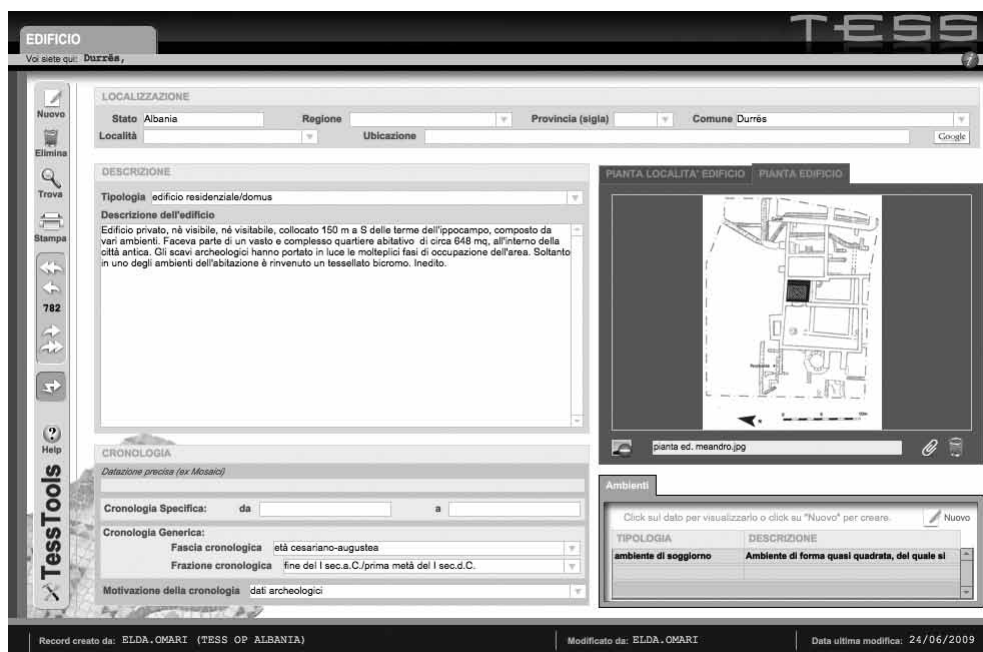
EDIFICIO

TESS

Voi siete qui: Durrës,

Nuovo
Elimina
Trova
Stampa
782
Help
TessTools

LOCALIZZAZIONE

Stato Albania
Regione
Provincia (sigla)
Comune Durrës
Località
Ubicazione
Google

DESCRIZIONE

Tipologia edificio residenziale/domus

Descrizione dell'edificio

Edificio privato, né visibile, né visitabile, collocato 150 m a S delle terme dell'ippocampo, composto da vari ambienti. Faceva parte di un vasto e complesso quartiere abitativo di circa 648 mq, all'interno della città antica. Gli scavi archeologici hanno portato in luce le molteplici fasi di occupazione dell'area. Soltanto in uno degli ambienti dell'abitazione è rinvenuto un tessellato bicromo. Inedito.

PIANTA LOCALITA' EDIFICIO
PIANTA EDIFICIO

pianta ed. meandro.jpg

CRONOLOGIA

Datazione precisa (ex Mosaici)

Cronologia Specifica: da
a

Cronologia Generica:
Fascia cronologica età cesariano-augustea
Frazione cronologica fine del I sec.a.C./prima metà del I sec.d.C.

Motivazione della cronologia dati archeologici

Ambienti

Click sul dato per visualizzarlo o click su "Nuovo" per creare.
Nuovo

| TIPOLOGIA | DESCRIZIONE |
|---|---|
| ambiente di soggiorno | Ambiente di forma quasi quadrata, del quale si |

Record creato da: ELDA.OMARI (TESS OP ALBANIA)
Modificato da: ELDA.OMARI
Data ultima modifica: 24/06/2009